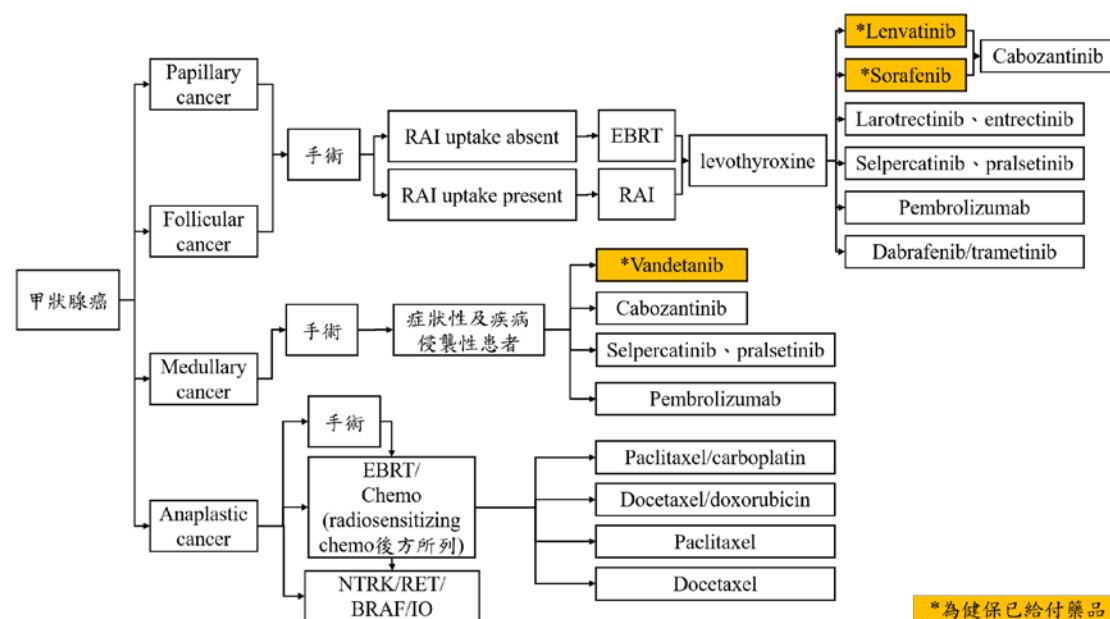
甲狀腺癌

Papillary cancer

Follicular cancer

手術

RAI uptake absent

RAI uptake present

EBRT

RAI

levothyroxine

*Lenvatinib

*Sorafenib

Cabozantinib

Larotrectinib、entrectinib

Selpercatinib、pralsetinib

Pembrolizumab

Dabrafenib/trametinib

Medullary cancer

手術

症狀性及疾病侵襲性患者

*Vandetanib

Cabozantinib

Selpercatinib、pralsetinib

Pembrolizumab

Anaplastic cancer

手術

EBRT/ Chemo (radiosensitizing chemo後方所列)

NTRK/RET/ BRAF/IO

Paclitaxel/carboplatin

Docetaxel/doxorubicin

Paclitaxel

Docetaxel

*為健保已給付藥品